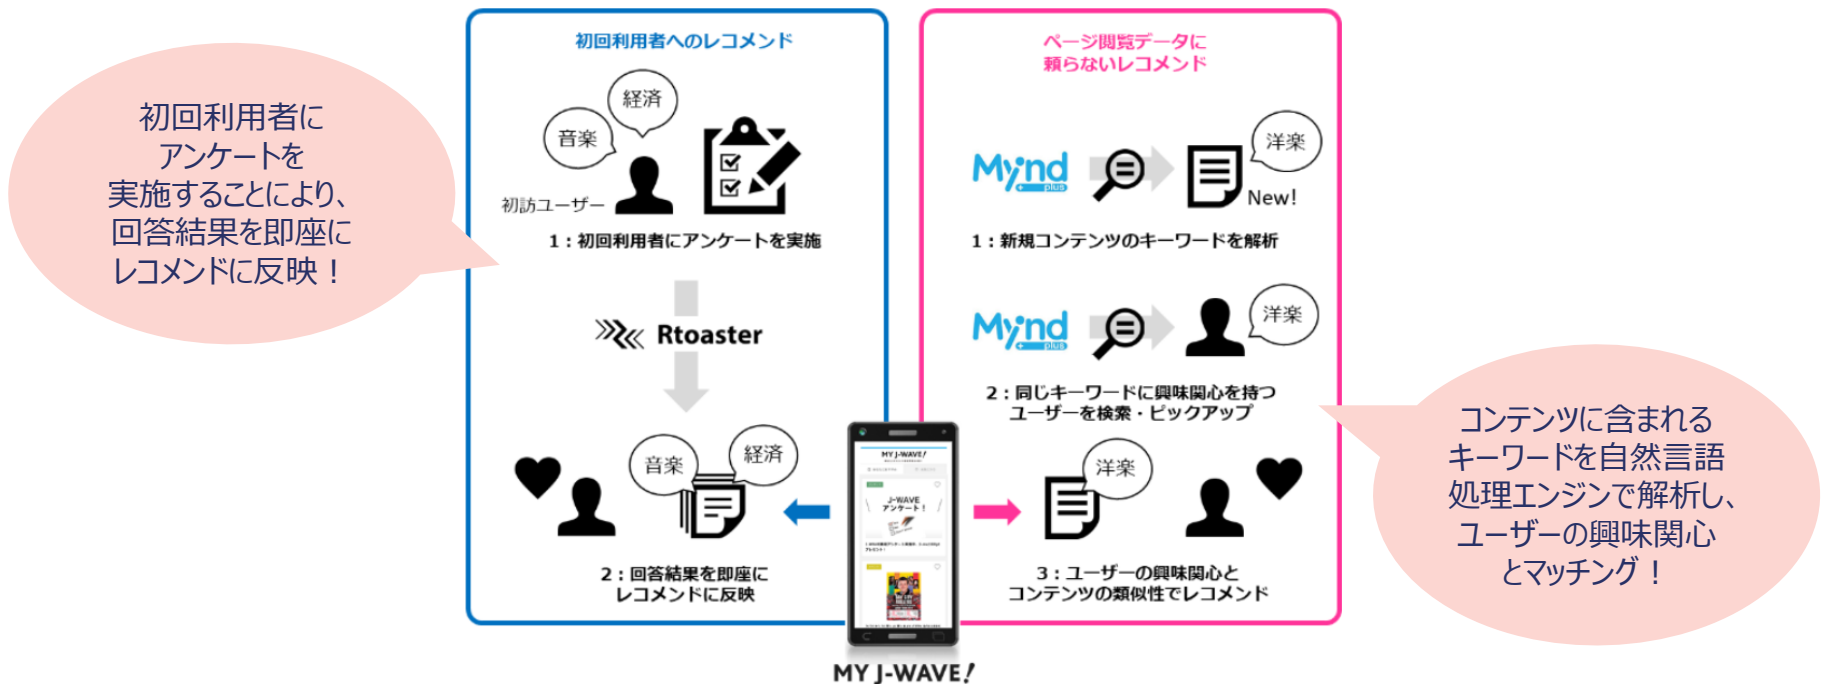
初回利用者に
アンケートを
実施することにより、
回答結果を即座に
レコメンドに反映！

初回利用者へのレコメンド

経済
音楽
初訪ユーザー

1：初回利用者にアンケートを実施

Rtoaster

音楽
経済

2：回答結果を即座に
レコメンドに反映

ページ閲覧データに
頼らないレコメンド

Mynd plus
洋楽
New!

1：新規コンテンツのキーワードを解析

Mynd plus
洋楽

2：同じキーワードに興味関心を持つ
ユーザーを検索・ピックアップ

洋楽

3：ユーザーの興味関心と
コンテンツの類似性でレコメンド

MY J-WAVE
J-WAVE
アンケート！

MY J-WAVE!

コンテンツに含まれる
キーワードを自然言語
処理エンジンで解析し、
ユーザーの興味関心
とマッチング！